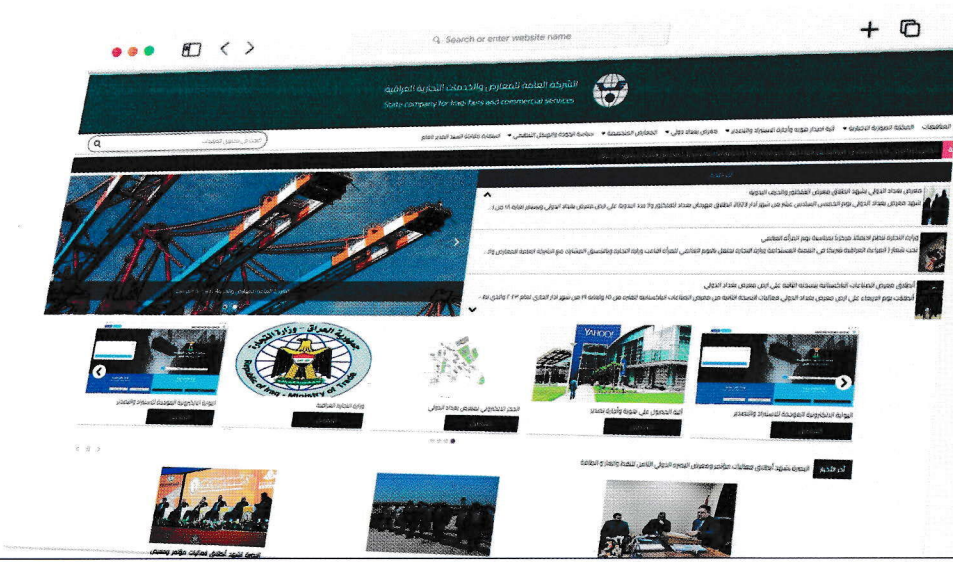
Search or enter website name

الشركة العامة للمعارض والخدمات التجارية العراقية
State company for Iraqi fairs and commercial services

المعلومات  الملحقية التجارية  آلية اصدار هوية وأجازة الاستيراد والتصدير  معرض بغداد الدولي  المعارض المتخصصة  سياسة الجودة والهيكل التنظيمي  استمارة مقابلة المدير العام

معرض بغداد الدولي يشهد انطلاق معرض الكتاب والحرف اليدوية
يشهد معرض بغداد الدولي يوم الخميس السادس عشر من شهر آذار 2023 انطلاق مهرجان بغداد للكتاب ولا بد الندوة على أرض معرض بغداد الدولي ويستمر لغاية ١٨ من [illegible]

وزارة التجارة تنظم احتفالاً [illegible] بمناسبة يوم المرأة العالمي
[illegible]

انطلاق معرض الصناعات الباكستانية بنسخته الثالثة على أرض معرض بغداد الدولي
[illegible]

البوابة الالكترونية الموحدة للاستيراد والتصدير
آلية الحصول على هوية وأجازة تصدير
الدليل الالكتروني لمعرض بغداد الدولي
وزارة التجارة العراقية
البوابة الالكترونية الموحدة للاستيراد والتصدير

جمهورية العراق - وزارة التجارة
Republic of Iraq - Ministry of Trade

YAHOO

آخر الأخبار
اليوم يشهد انطلاق فعاليات مؤتمر ومعرض البصرة الدولي الثامن للنفط والغاز و الطاقة

اليوم يشهد انطلاق فعاليات مؤتمر ومعرض